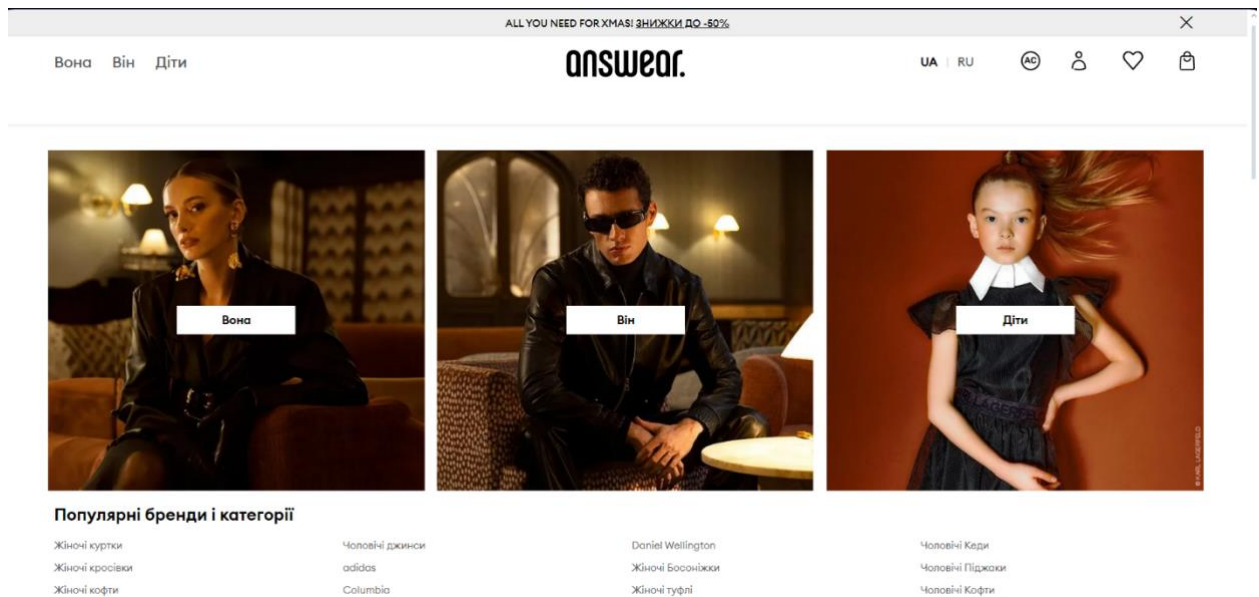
ALL YOU NEED FOR XMAS! ЗНИЖКИ ДО -50%

Вона Він Діти

answear.

UA | RU

AC

Вона

Він

Діти

© KARL LAGERFELD

Популярні бренди і категорії

Жіночі куртки
Жіночі кросівки
Жіночі кофти

Чоловічі джинси
adidas
Columbia

Daniel Wellington
Жіночі Босоніжки
Жіночі туфлі

Чоловічі Кеди
Чоловічі Піджаки
Чоловічі Кофти